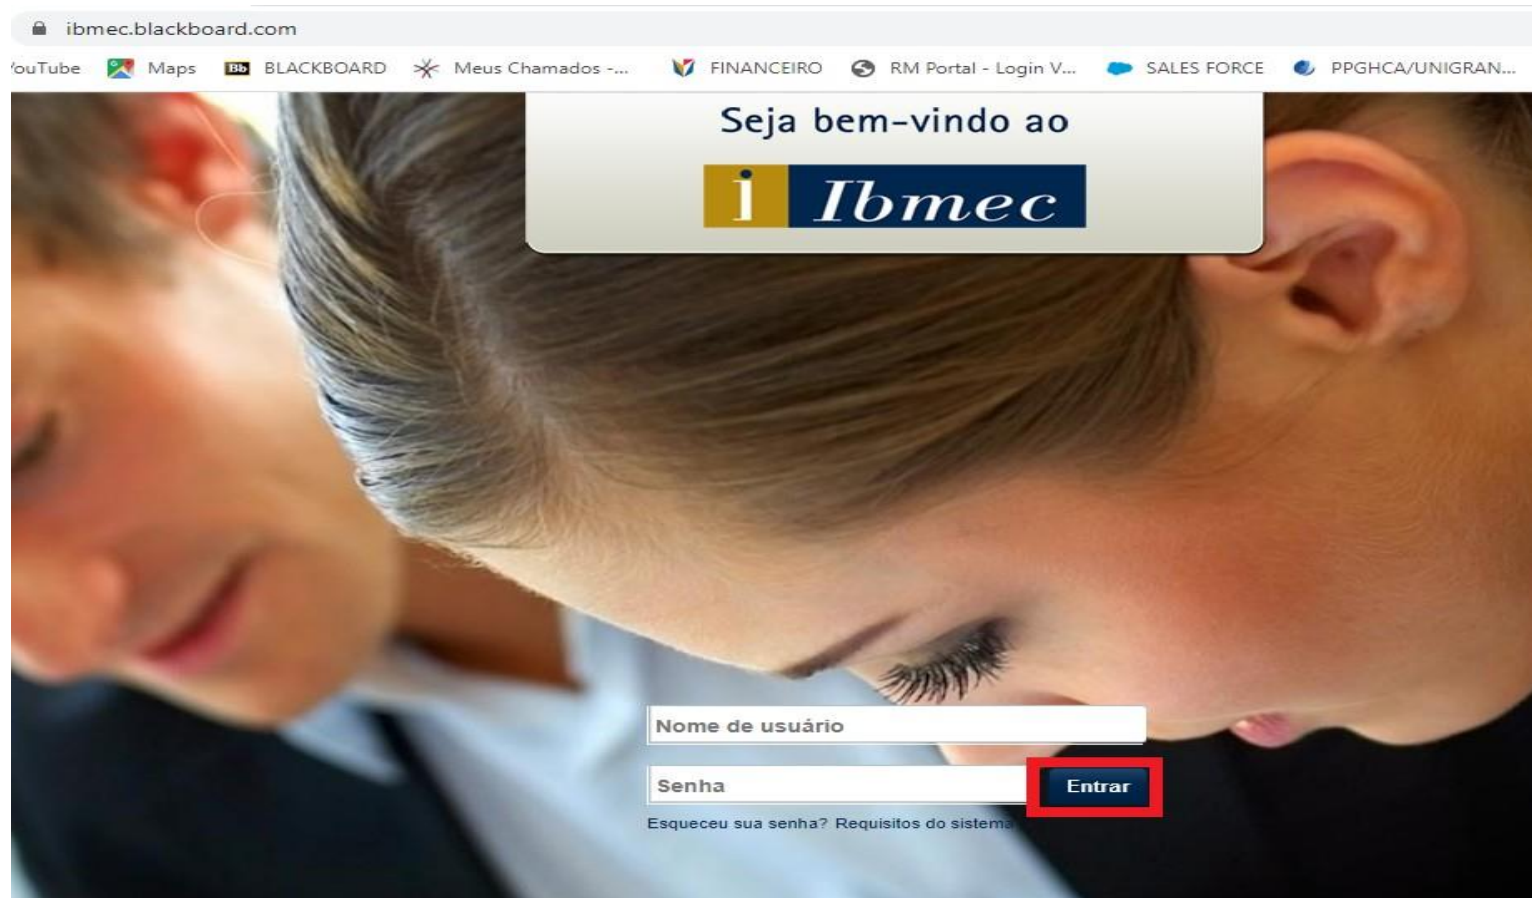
ibmec.blackboard.com

'ouTube Maps BLACKBOARD Meus Chamados -... FINANCEIRO RM Portal - Login V... SALES FORCE PPGHCA/UNIGRAN...

Seja bem-vindo ao

i Ibmec

Nome de usuário

Senha

Entrar

Esqueceu sua senha? Requisitos do sistema